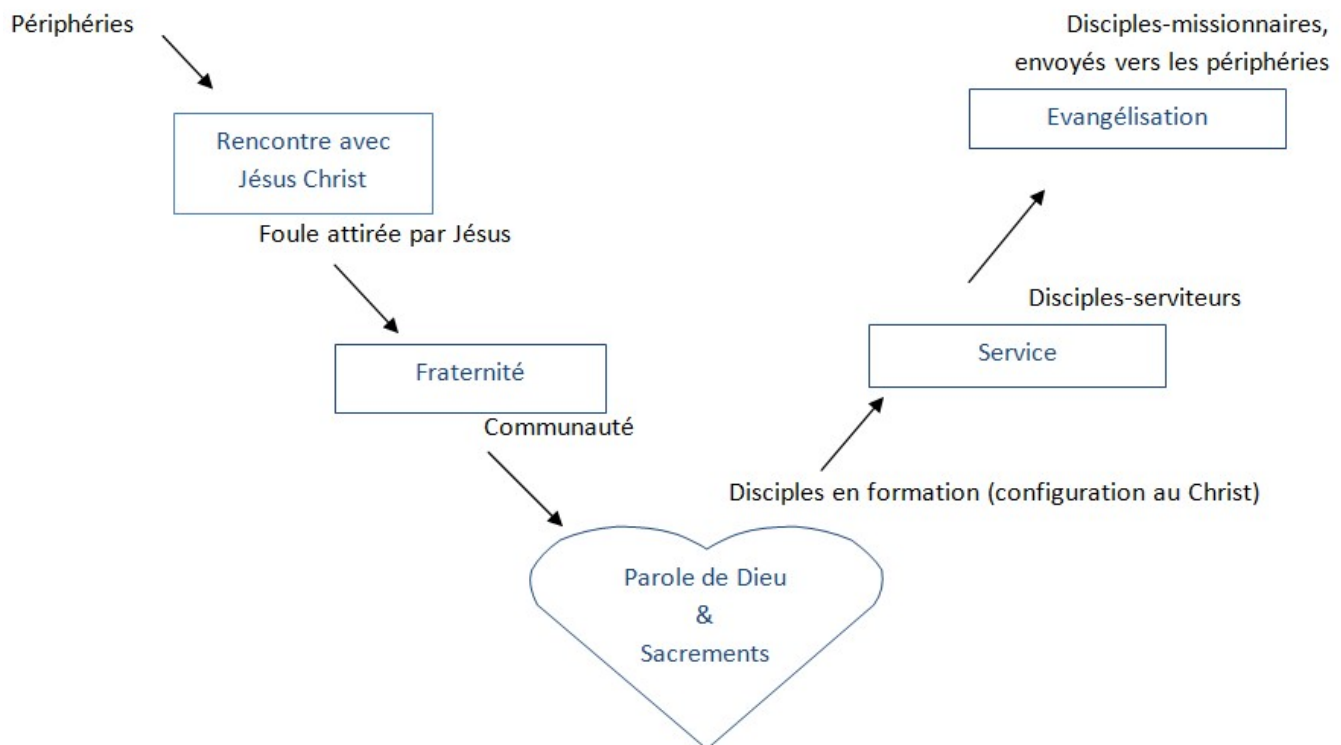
Périphéries

Rencontre avec Jésus Christ

Foule attirée par Jésus

Fraternité

Communauté

Parole de Dieu
&
Sacrements

Disciples en formation (configuration au Christ)

Service

Disciples-serviteurs

Evangélisation

Disciples-missionnaires, envoyés vers les périphéries